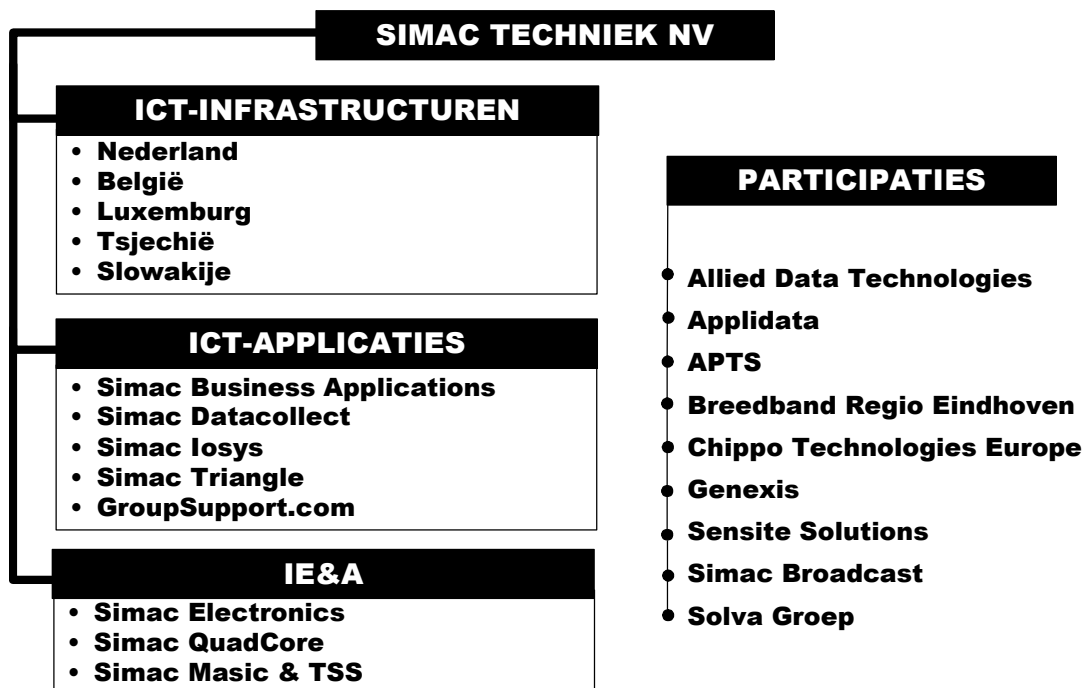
SIMAC TECHNIEK NV

ICT-INFRASTRUCTUREN
• Nederland
• België
• Luxemburg
• Tsjechië
• Slowakije

ICT-APPLICATIES
• Simac Business Applications
• Simac Datacollect
• Simac Iosys
• Simac Triangle
• GroupSupport.com

IE&A
• Simac Electronics
• Simac QuadCore
• Simac Masic & TSS

PARTICIPATIES

Allied Data Technologies
Applidata
APTS
Breedband Regio Eindhoven
Chippo Technologies Europe
Genexis
Sensite Solutions
Simac Broadcast
Solva Groep